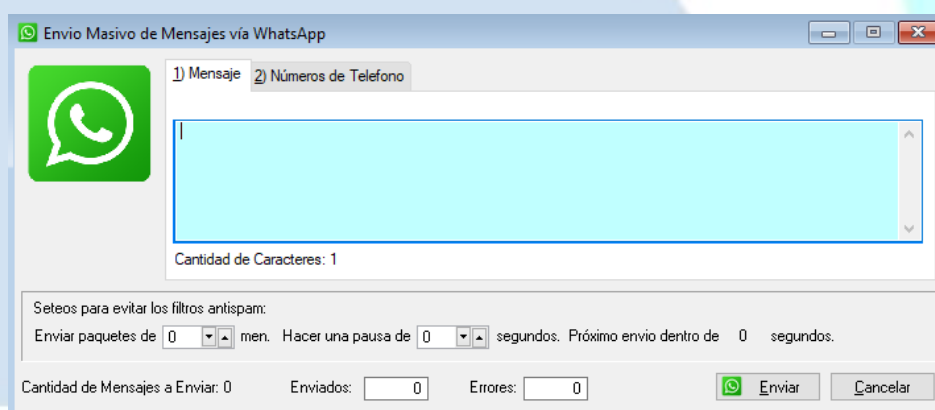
Envio Masivo de Mensajes vía WhatsApp

1) Mensaje | 2) Números de Telefono

Cantidad de Caracteres: 1

Seteos para evitar los filtros antispam:

Enviar paquetes de 0 men. Hacer una pausa de 0 segundos. Próximo envio dentro de 0 segundos.

Cantidad de Mensajes a Enviar: 0 Enviados: 0 Errores: 0 Enviar Cancelar